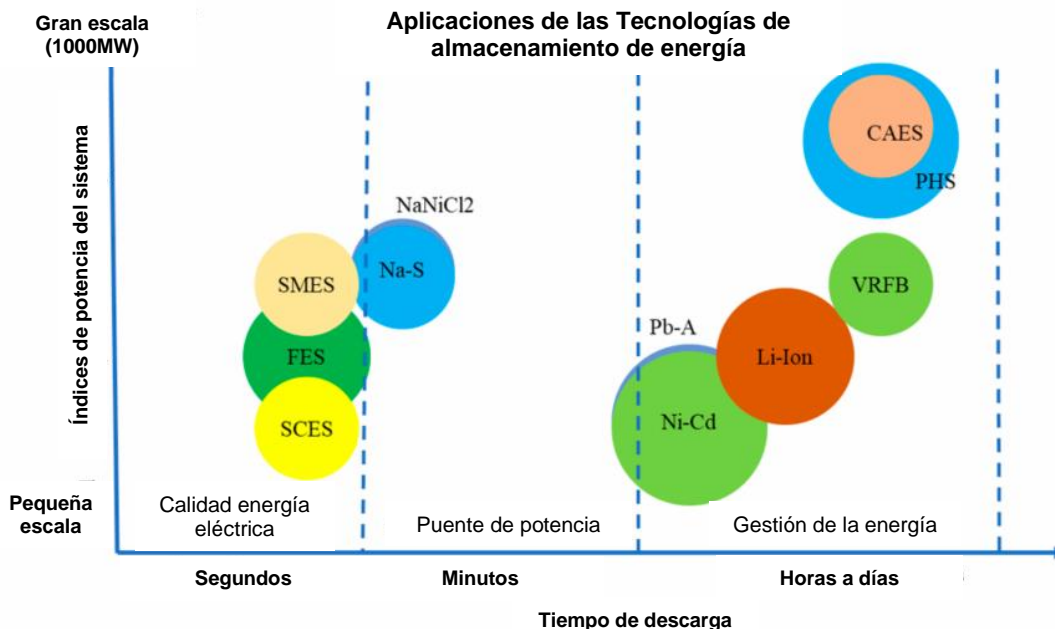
Gran escala (1000MW)

Aplicaciones de las Tecnologías de almacenamiento de energía

Índices de potencia del sistema

CAES

PHS

NaNiCl2

Na-S

SMES

VRFB

Pb-A

Li-Ion

FES

Ni-Cd

SCES

Pequeña escala

Calidad energía eléctrica

Puente de potencia

Gestión de la energía

Segundos

Minutos

Horas a días

Tiempo de descarga